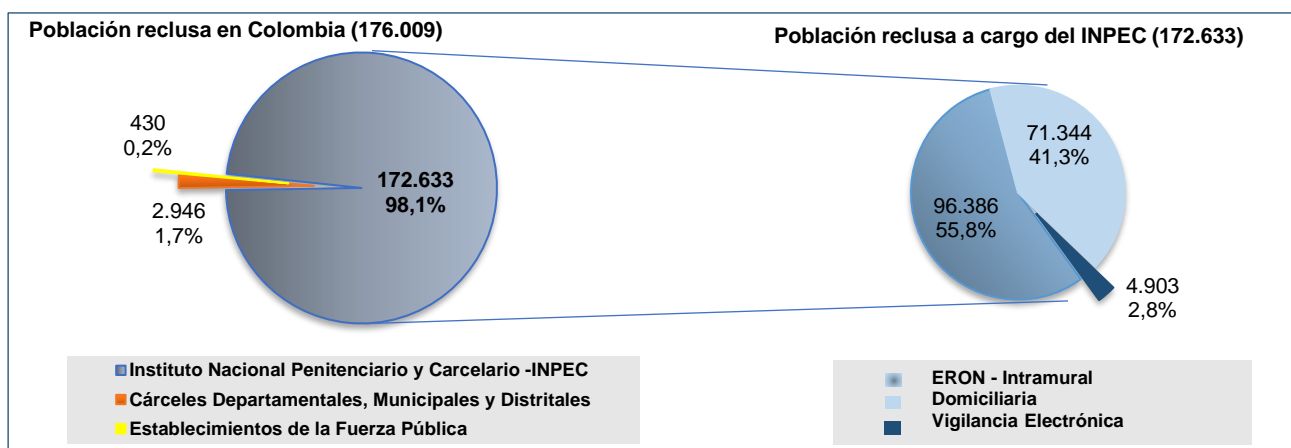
Población reclusa en Colombia (176.009)

430
0,2%

2.946
1,7%

172.633
98,1%

Población reclusa a cargo del INPEC (172.633)

71.344
41,3%

96.386
55,8%

4.903
2,8%

Instituto Nacional Penitenciario y Carcelario -INPEC
Cárceles Departamentales, Municipales y Distritales
Establecimientos de la Fuerza Pública

ERON - Intramural
Domiciliaria
Vigilancia Electrónica